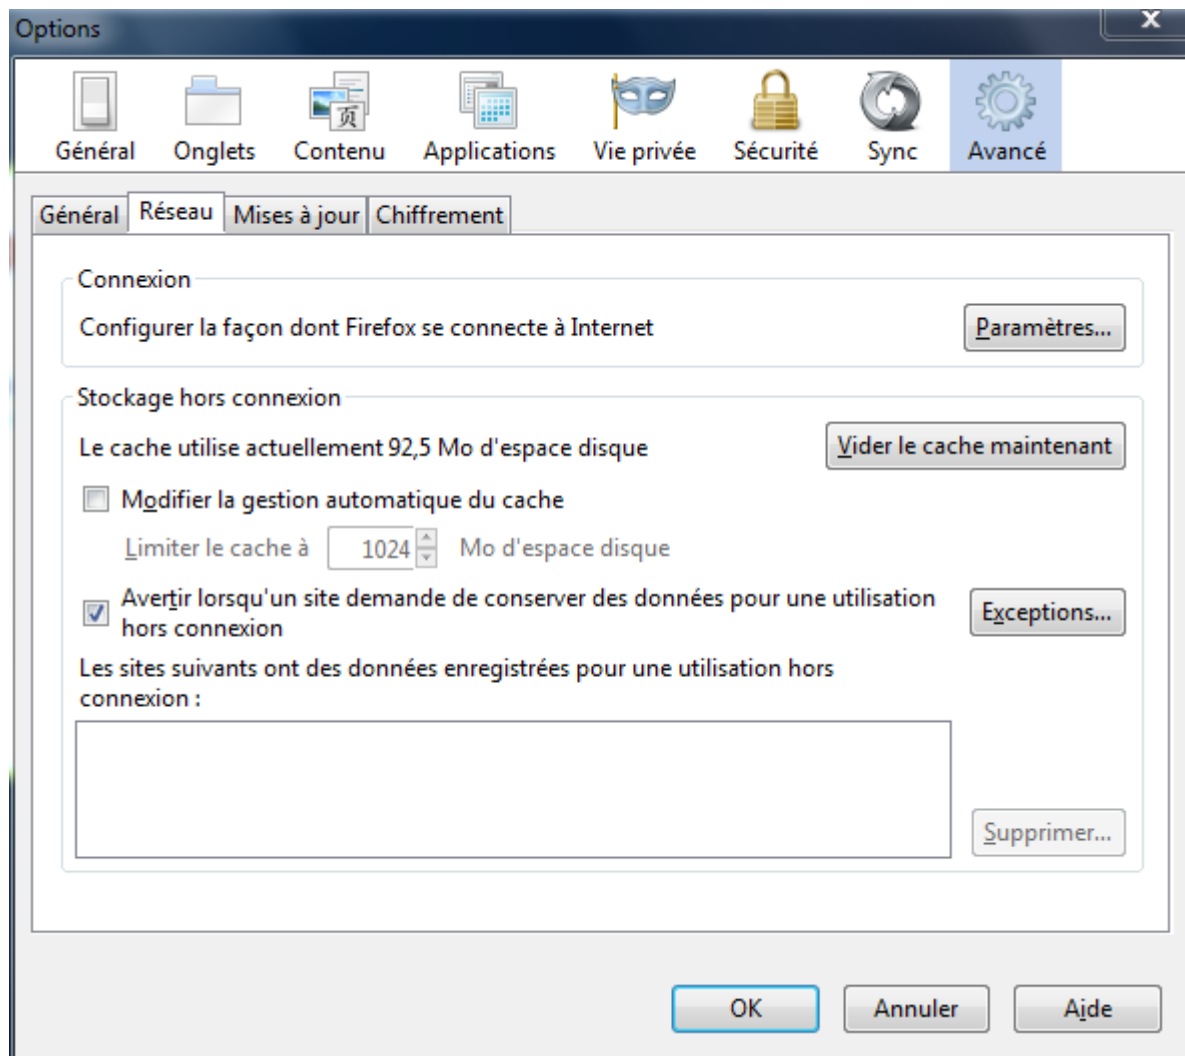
Options

Général Onglets Contenu Applications Vie privée Sécurité Sync Avancé

Général Réseau Mises à jour Chiffrement

Connexion

Configurer la façon dont Firefox se connecte à Internet

Paramètres...

Stockage hors connexion

Le cache utilise actuellement 92,5 Mo d'espace disque

Vider le cache maintenant

Modifier la gestion automatique du cache

Limiter le cache à 1024 Mo d'espace disque

Avertir lorsqu'un site demande de conserver des données pour une utilisation hors connexion

Exceptions...

Les sites suivants ont des données enregistrées pour une utilisation hors connexion :

Supprimer...

OK Annuler Aide